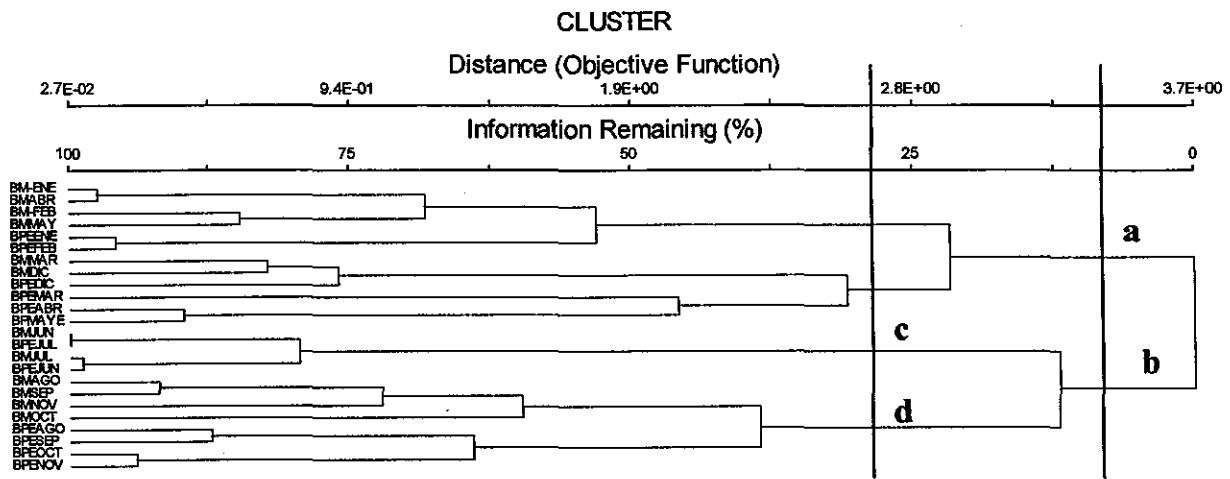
CLUSTER

Distance (Objective Function)

2.7E-02 9.4E-01 1.9E+00 2.8E+00 3.7E+00

Information Remaining (%)

100 75 50 25 0

BM-ENE
BMABR
BM-FEB
BMMAY
BPEENE
BPEFEB
BMMAR
BMDIC
BPEDIC
BPEMAR
BPEABR
BPMAYE
BMJUN
BPEJUL
BMJUL
BPEJUN
BMAGO
BMSEP
BMNOV
BMOCT
BPEAGO
BPESEP
BPEOCT
BPENOV

a
b
c
d